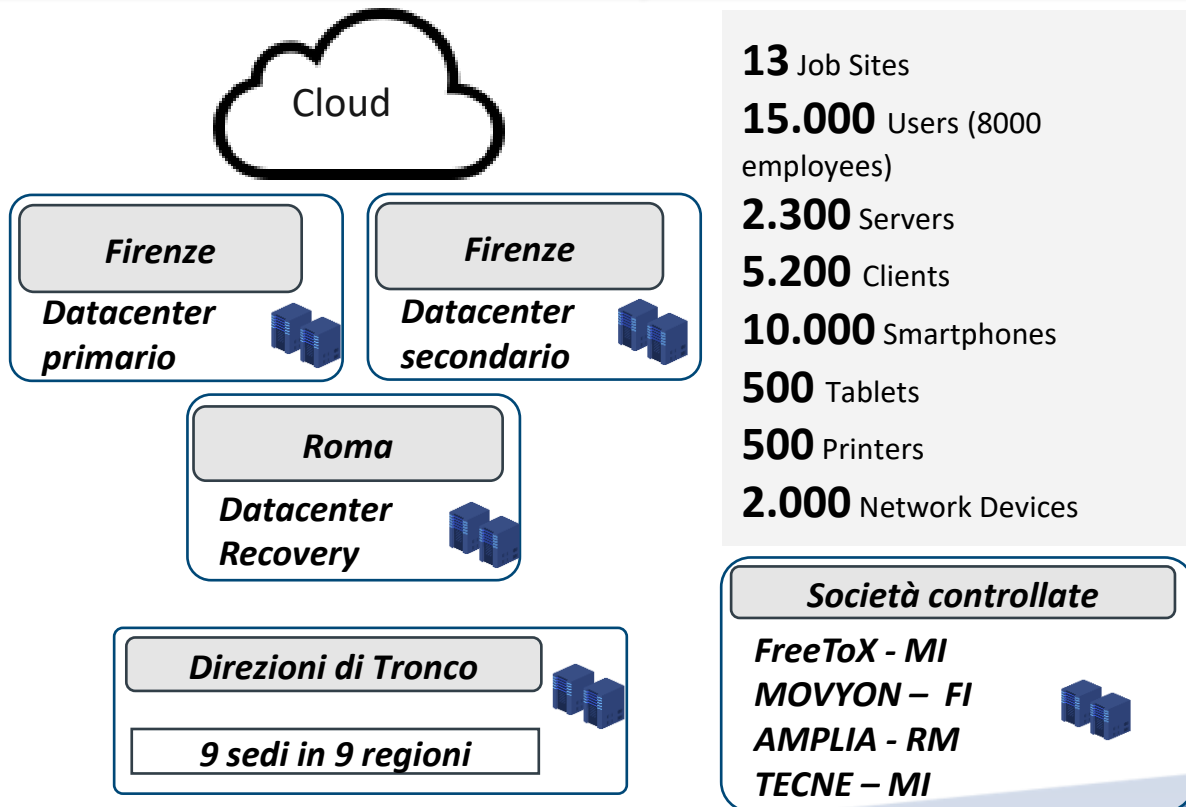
Cloud

Firenze
Datacenter primario

Firenze
Datacenter secondario

Roma
Datacenter Recovery

Direzioni di Tronco
9 sedi in 9 regioni

13 Job Sites
15.000 Users (8000 employees)
2.300 Servers
5.200 Clients
10.000 Smartphones
500 Tablets
500 Printers
2.000 Network Devices

Società controllate
FreeToX - MI
MOVYON – FI
AMPLIA - RM
TECNE – MI